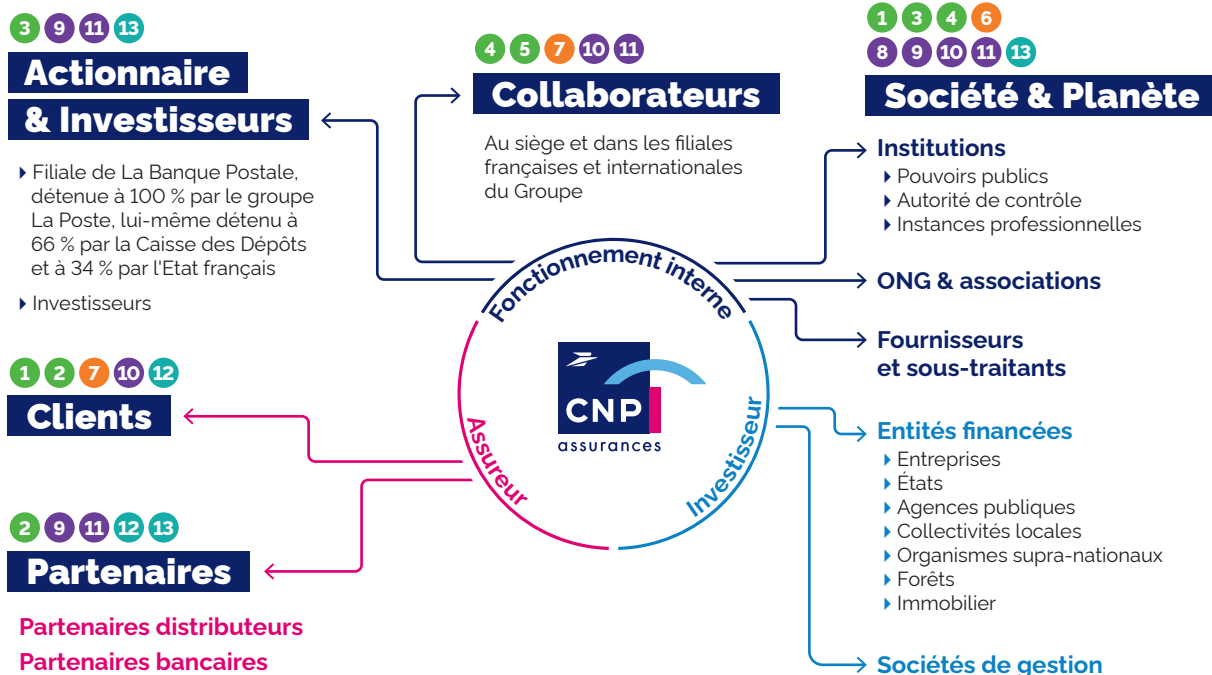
3 9 11 13

Actionnaire & Investisseurs

Filiale de La Banque Postale, détenue à 100 % par le groupe La Poste, lui-même détenu à 66 % par la Caisse des Dépôts et à 34 % par l'Etat français

Investisseurs

4 5 7 10 11

Collaborateurs

Au siège et dans les filiales françaises et internationales du Groupe

1 3 4 6
8 9 10 11 13

Société & Planète

Institutions

Pouvoirs publics
Autorité de contrôle
Instances professionnelles

ONG & associations

Fournisseurs et sous-traitants

Fonctionnement interne

CNP assurances

Assureur

Investisseur

1 2 7 10 12

Clients

2 9 11 12 13

Partenaires

Partenaires distributeurs
Partenaires bancaires

Entités financées

Entreprises
États
Agences publiques
Collectivités locales
Organismes supra-nationaux
Forêts
Immobilier

Sociétés de gestion